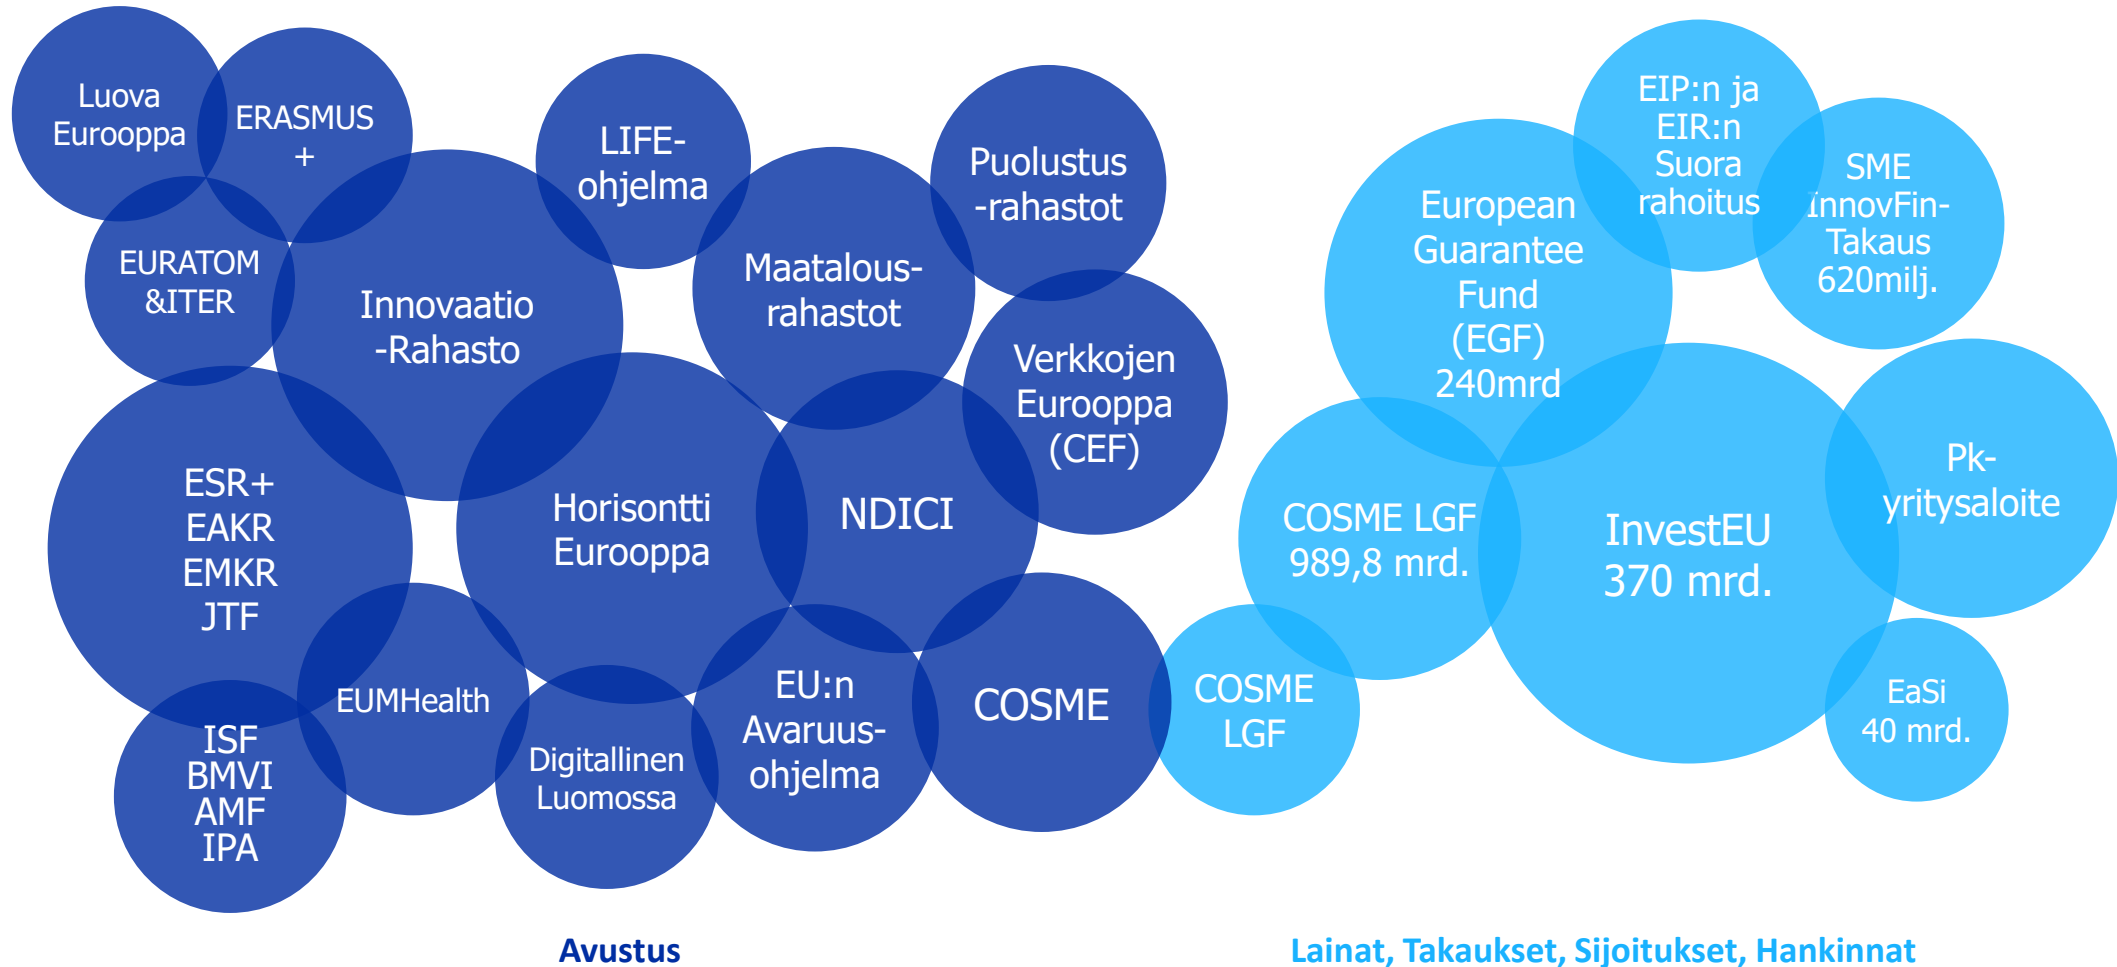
Luova Eurooppa

ERASMUS +

EURATOM &ITER

Innovaatio -Rahasto

LIFE-ohjelma

Maatalous-rahastot

Puolustus -rahastot

Verkkojen Eurooppa (CEF)

ESR+ EAKR EMKR JTF

Horisontti Eurooppa

NDICI

EUMHealth

ISF BMVI AMF IPA

Digitallinen Luomossa

EU:n Avaruus-ohjelma

COSME

COSME LGF

COSME LGF 989,8 mrd.

European Guarantee Fund (EGF) 240mrd

EIP:n ja EIR:n Suora rahoitus

SME InnovFin-Takaus 620milj.

InvestEU 370 mrd.

Pk-yritysaloite

EaSi 40 mrd.

Avustus

Lainat, Takaukset, Sijoitukset, Hankinnat